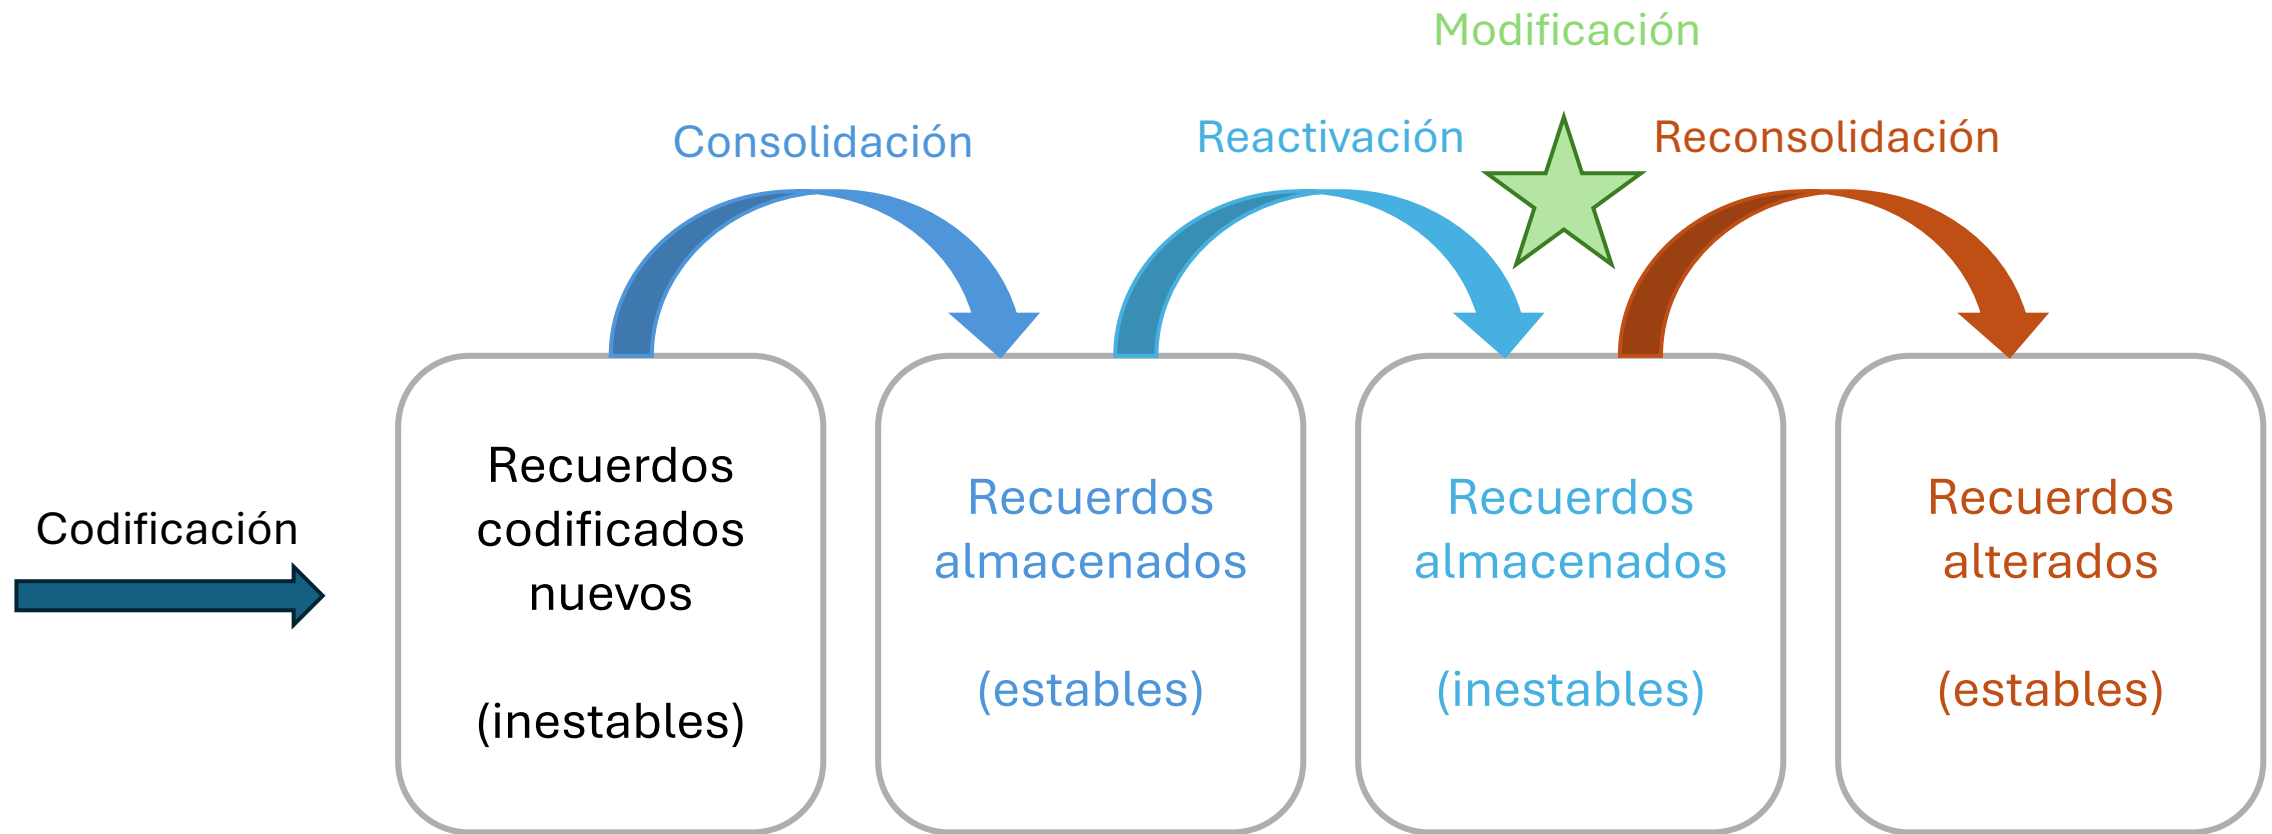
Modificación

Consolidación

Reactivación

Reconsolidación

Codificación

Recuerdos codificados nuevos

(inestables)

Recuerdos almacenados

(estables)

Recuerdos almacenados

(inestables)

Recuerdos alterados

(estables)